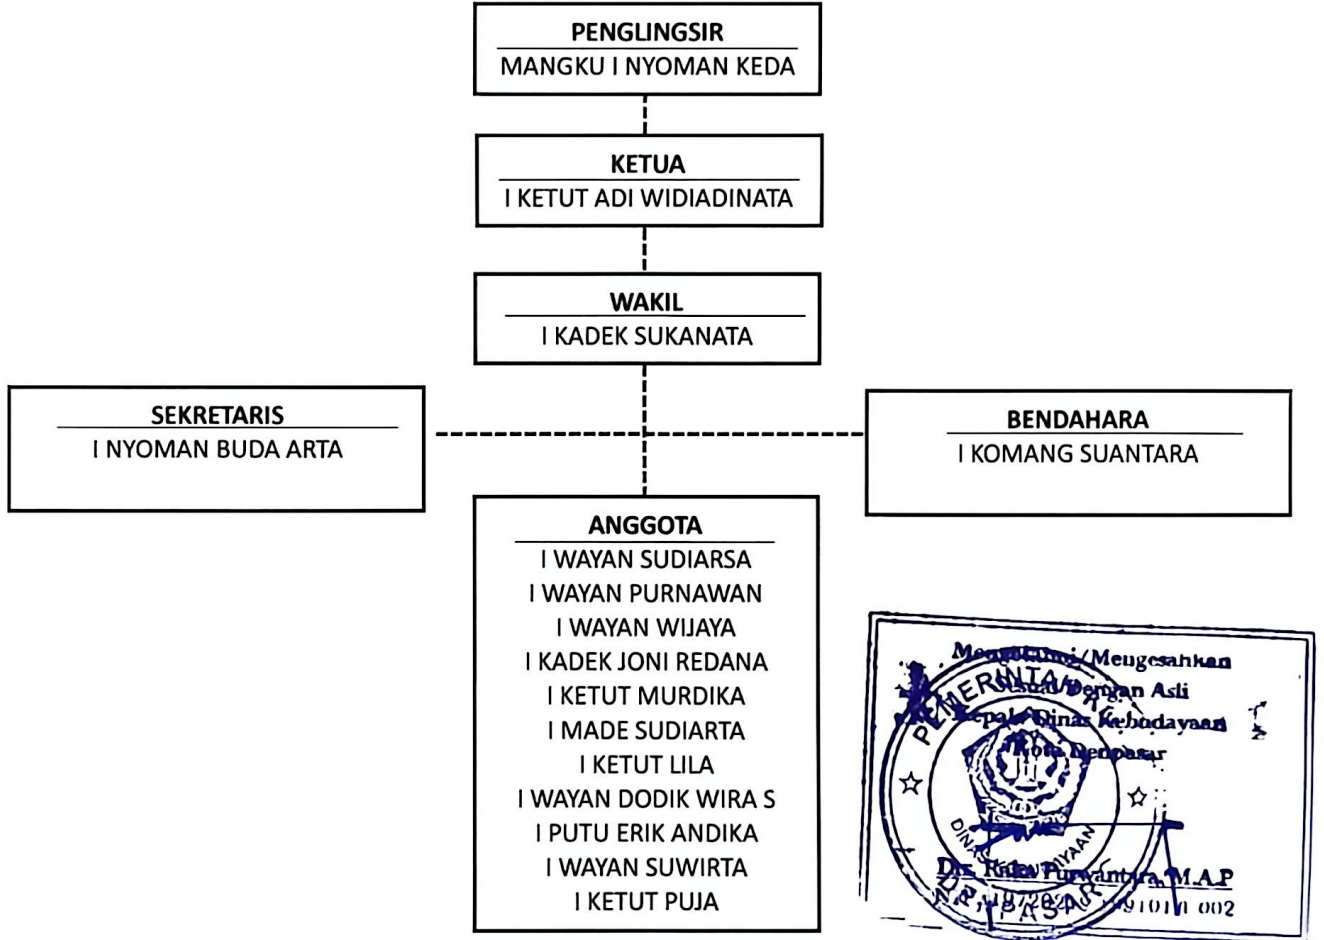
PENGLINGSIR
MANGKU I NYOMAN KEDA

KETUA
I KETUT ADI WIDIADINATA

WAKIL
I KADEK SUKANATA

SEKRETARIS
I NYOMAN BUDA ARTA

BENDAHARA
I KOMANG SUANTARA

ANGGOTA
I WAYAN SUDIARSA
I WAYAN PURNAWAN
I WAYAN WIJAYA
I KADEK JONI REDANA
I KETUT MURDIKA
I MADE SUDIARTA
I KETUT LILA
I WAYAN DODIK WIRA S
I PUTU ERIK ANDIKA
I WAYAN SUWIRTA
I KETUT PUJA

Mengetahui/Mengesahkan
Sesuai Dengan Asli
Kepala Dinas Kebudayaan
Kota Denpasar

PEMERINTAH
DINAS KEBUDAYAAN
DENPASAR

Drs. Ride Purwantara, M.A.P
NIP. 197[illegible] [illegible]91011 002